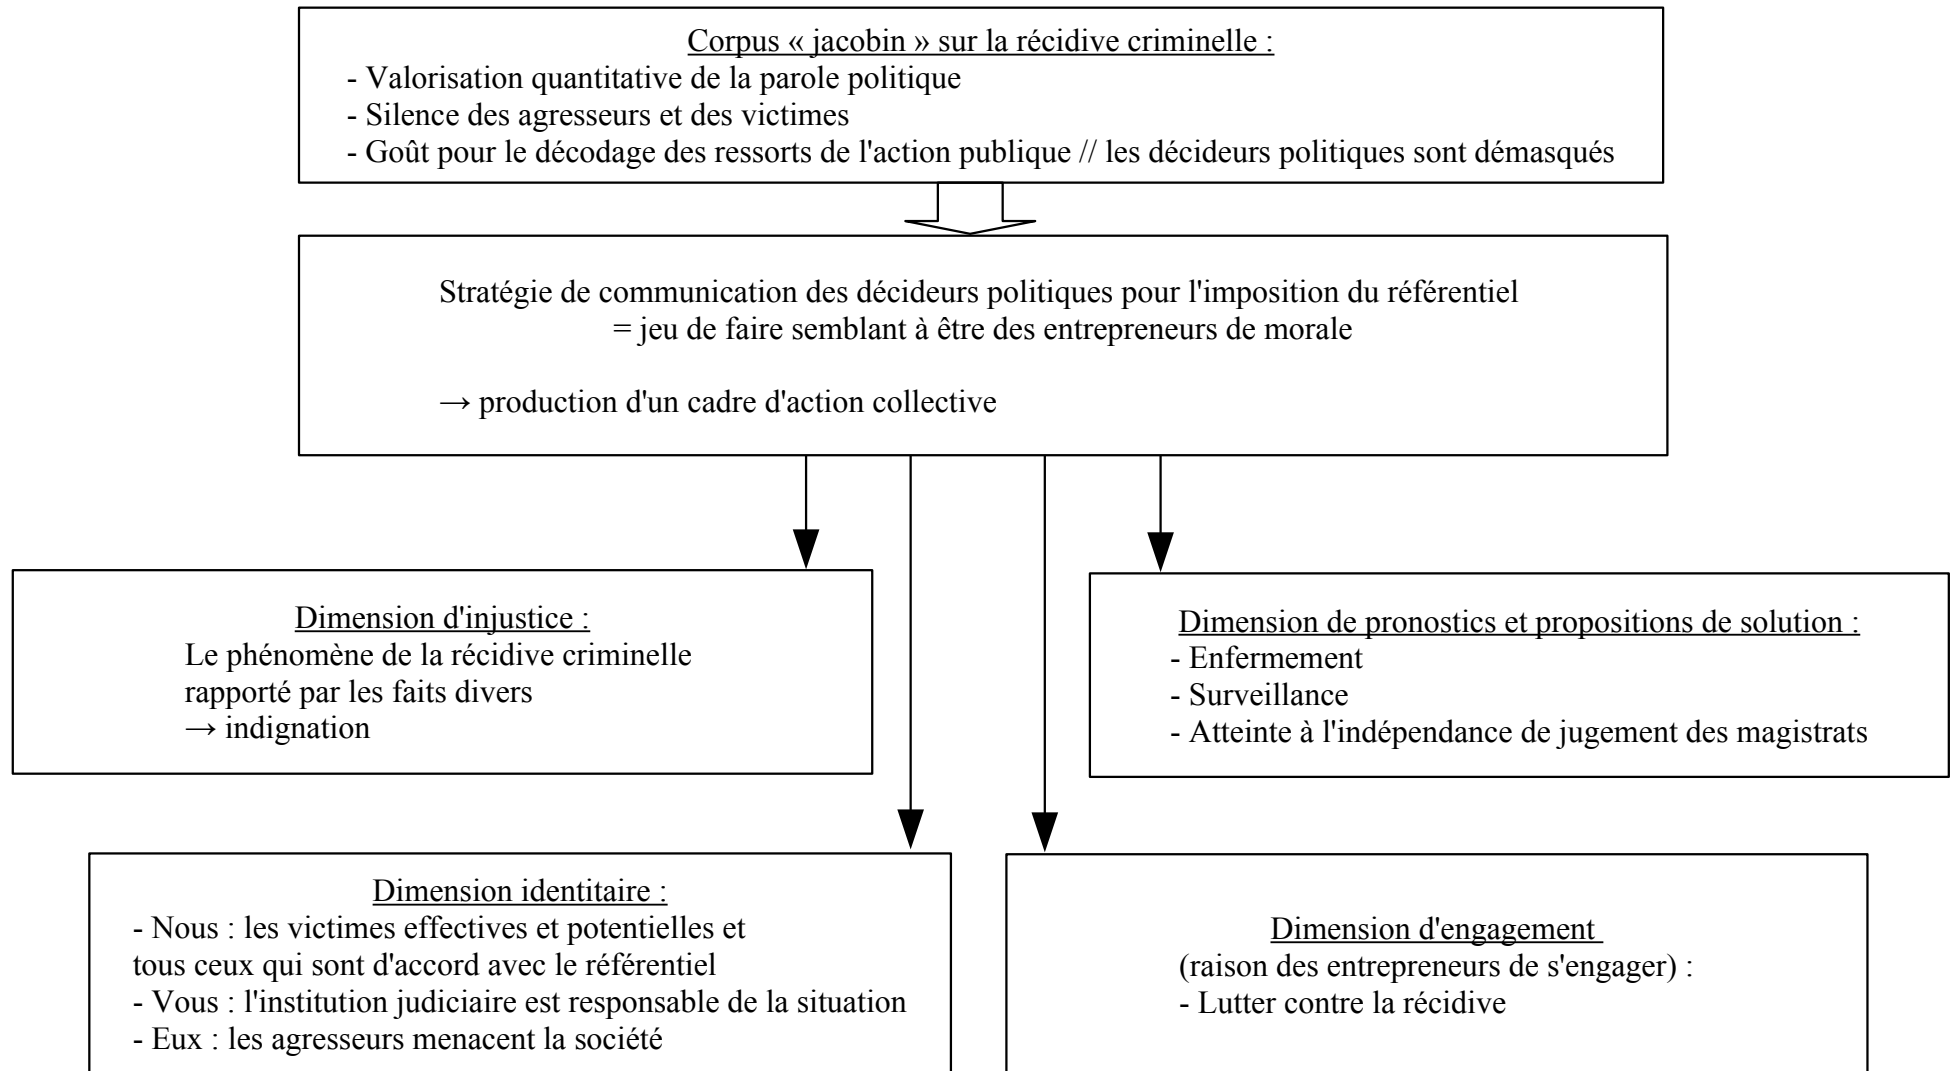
Corpus « jacobin » sur la récidive criminelle :
- Valorisation quantitative de la parole politique
- Silence des agresseurs et des victimes
- Goût pour le décodage des ressorts de l'action publique // les décideurs politiques sont démasqués

Stratégie de communication des décideurs politiques pour l'imposition du référentiel
= jeu de faire semblant à être des entrepreneurs de morale

→ production d'un cadre d'action collective

Dimension d'injustice :
Le phénomène de la récidive criminelle rapporté par les faits divers
→ indignation

Dimension de pronostics et propositions de solution :
- Enfermement
- Surveillance
- Atteinte à l'indépendance de jugement des magistrats

Dimension identitaire :
- Nous : les victimes effectives et potentielles et tous ceux qui sont d'accord avec le référentiel
- Vous : l'institution judiciaire est responsable de la situation
- Eux : les agresseurs menacent la société

Dimension d'engagement
(raison des entrepreneurs de s'engager) :
- Lutter contre la récidive